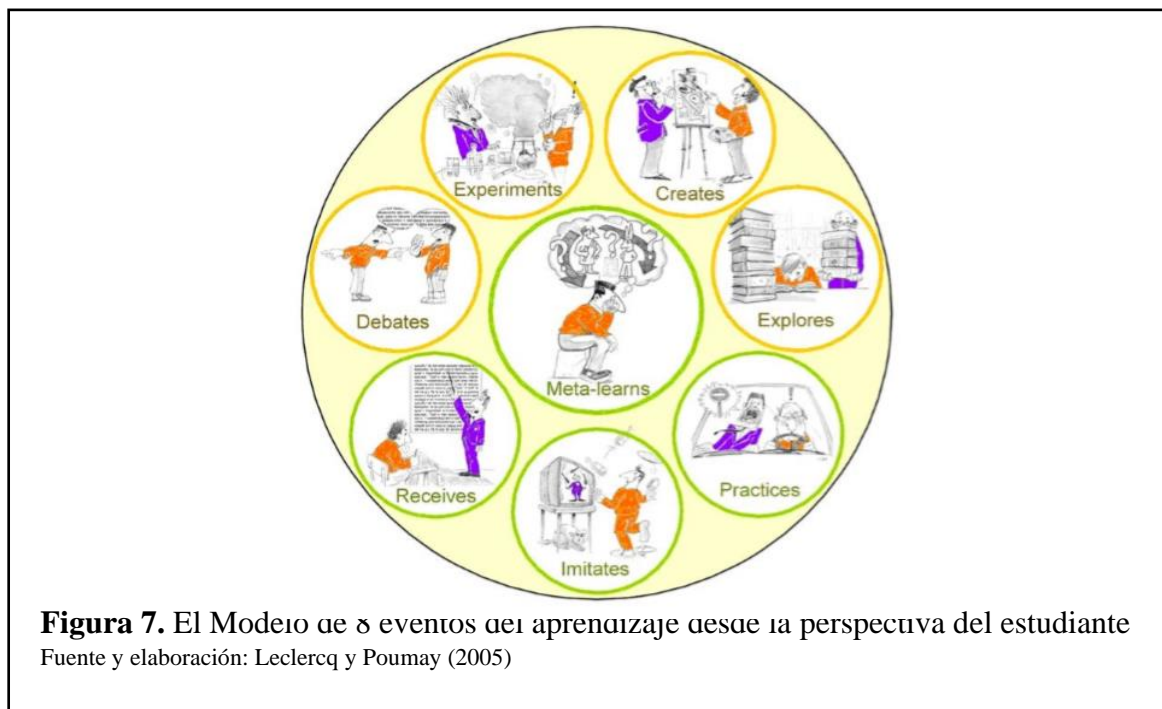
Experiments
Creates
Debates
Explores
Meta-learns
Receives
Practices
Imitates

**Figura 7.** El Modelo de 8 eventos del aprendizaje desde la perspectiva del estudiante
Fuente y elaboración: Leclercq y Poumay (2005)